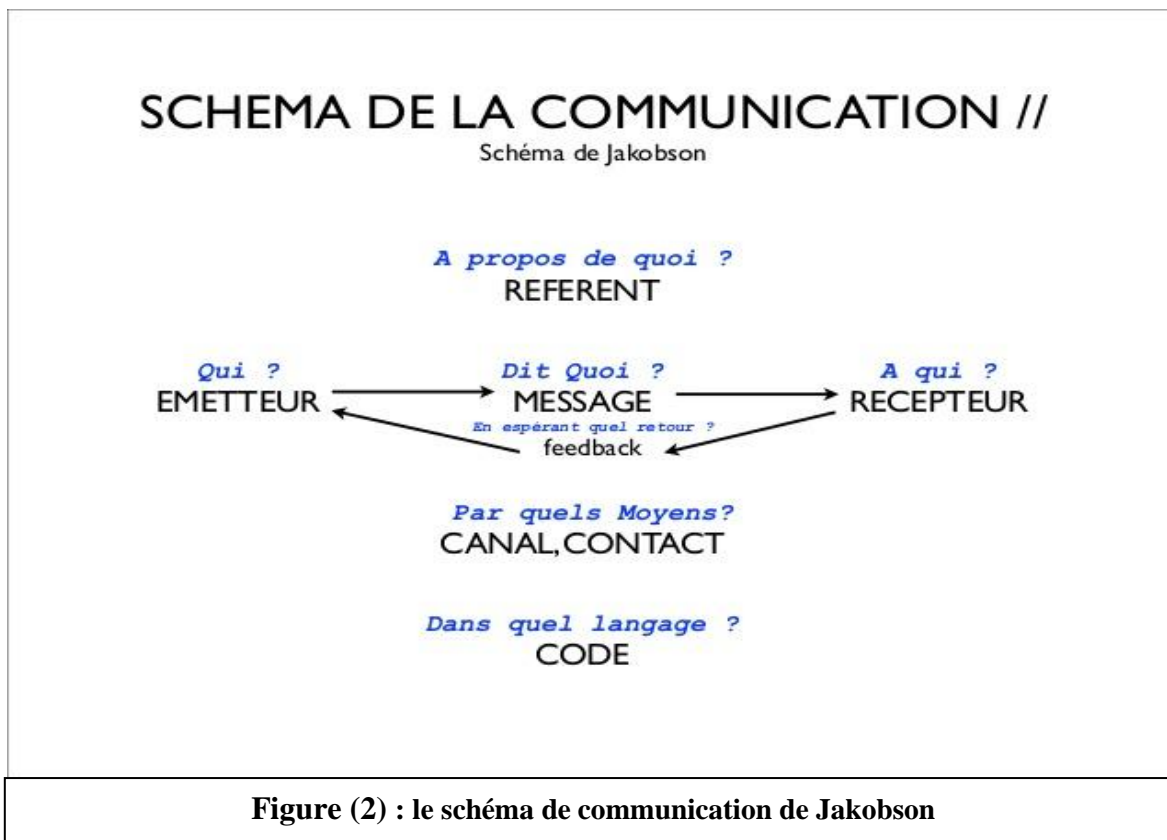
SCHEMA DE LA COMMUNICATION //
Schéma de Jakobson

A propos de quoi ?
REFERENT

Qui ?
EMETTEUR

Dit Quoi ?
MESSAGE

A qui ?
RECEPTEUR

En espérant quel retour ?
feedback

Par quels Moyens?
CANAL, CONTACT

Dans quel langage ?
CODE

Figure (2) : le schéma de communication de Jakobson